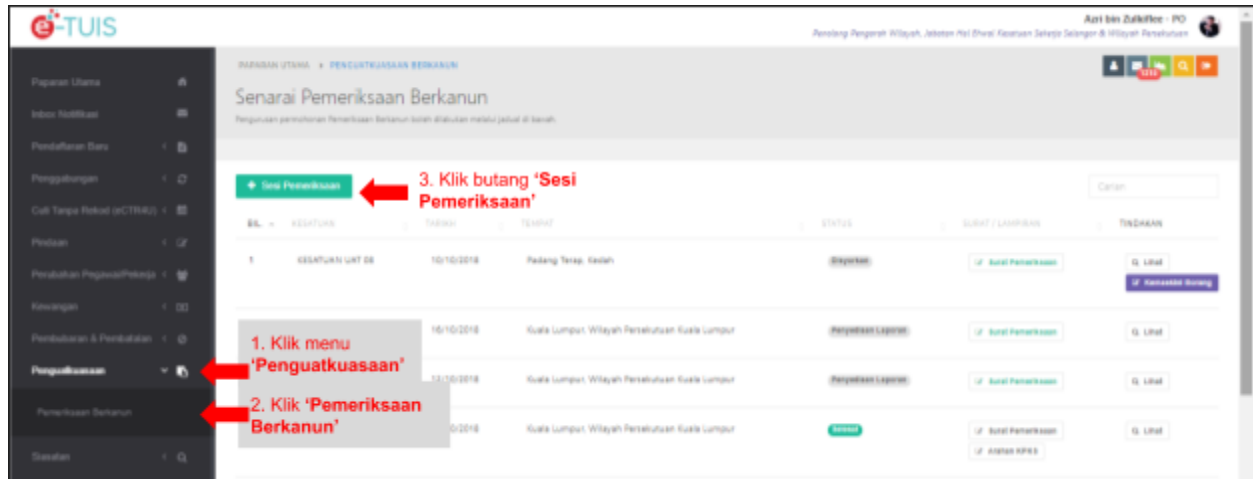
e-TUIS

Azri bin Zulkiflee - PO
Penolong Pengarah Wilayah, Jabatan Hal Ehwal Kesatuan Sekerja Selangor & Wilayah Persekutuan

Paparan Utama
Inbox Notifikasi
Pendaftaran Baru
Penggabungan
Cuti Tanpa Rekod (eCTR4U)
Pindaan
Perubahan Pegawai/Pekerja
Kewangan
Pembubaran & Pembatalan
Penguatkuasaan
Pemeriksaan Berkanun
Siasatan

PAPARAN UTAMA > PENGUATKUASAAN BERKANUN

Senarai Pemeriksaan Berkanun
Pengurusan permohonan Pemeriksaan Berkanun boleh dilakukan melalui jadual di bawah.

+ Sesi Pemeriksaan

3. Klik butang 'Sesi Pemeriksaan'

Carian

| BIL. | KESATUAN | TARIKH | TEMPAT | STATUS | SURAT / LAMPIRAN | TINDAKAN |
|---|---|---|---|---|---|---|
| 1 | KESATUAN UAT 08 | 10/10/2018 | Padang Terap, Kedah | Disyorkan | Surat Pemeriksaan | Lihat Kemaskini Borang |
| | | 16/10/2018 | Kuala Lumpur, Wilayah Persekutuan Kuala Lumpur | Penyediaan Laporan | Surat Pemeriksaan | Lihat |
| | | 13/10/2018 | Kuala Lumpur, Wilayah Persekutuan Kuala Lumpur | Penyediaan Laporan | Surat Pemeriksaan | Lihat |
| | | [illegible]0/2018 | Kuala Lumpur, Wilayah Persekutuan Kuala Lumpur | Selesai | Surat Pemeriksaan Arahan KPKS | Lihat |

1. Klik menu 'Penguatkuasaan'

2. Klik 'Pemeriksaan Berkanun'